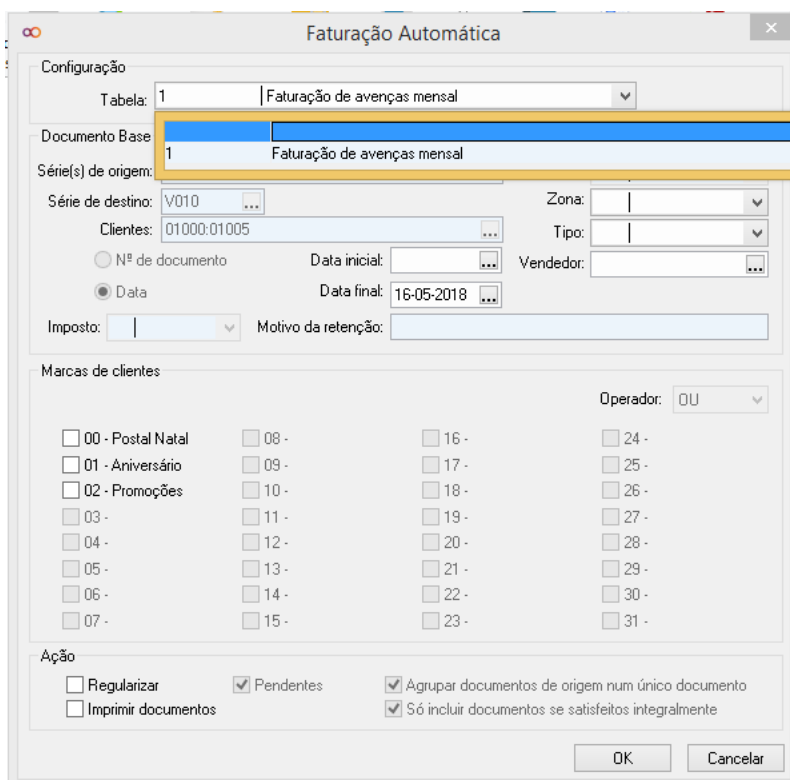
Faturação Automática

Configuração
Tabela: 1 | Faturação de avenças mensal

1 Faturação de avenças mensal

Documento Base
Série(s) de origem:
Série de destino: V010 ...
Zona:
Clientes: 01000:01005 ...
Tipo:
Nº de documento
Data inicial: ...
Vendedor: ...
Data
Data final: 16-05-2018 ...
Imposto:
Motivo da retenção:

Marcas de clientes
Operador: OU

00 - Postal Natal
01 - Aniversário
02 - Promoções
03 -
04 -
05 -
06 -
07 -
08 -
09 -
10 -
11 -
12 -
13 -
14 -
15 -
16 -
17 -
18 -
19 -
20 -
21 -
22 -
23 -
24 -
25 -
26 -
27 -
28 -
29 -
30 -
31 -

Ação
Regularizar
Imprimir documentos
Pendentes
Agrupar documentos de origem num único documento
Só incluir documentos se satisfeitos integralmente

OK
Cancelar